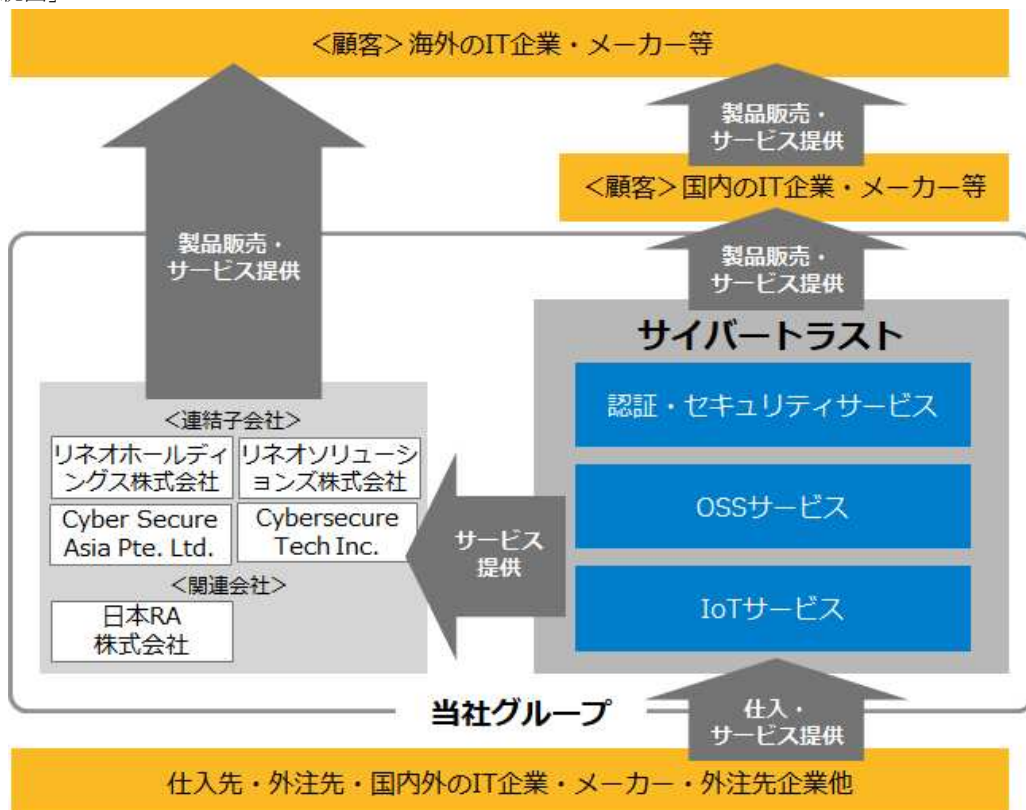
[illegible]

<顧客>海外のIT企業・メーカー等

製品販売・サービス提供

<顧客>国内のIT企業・メーカー等

製品販売・サービス提供

製品販売・サービス提供

サイバートラスト

認証・セキュリティサービス

OSSサービス

IoTサービス

サービス提供

<連結子会社>

リネオホールディングス株式会社

リネオソリューションズ株式会社

Cyber Secure Asia Pte. Ltd.

Cybersecure Tech Inc.

<関連会社>

日本RA株式会社

当社グループ

仕入・サービス提供

仕入先・外注先・国内外のIT企業・メーカー・外注先企業他